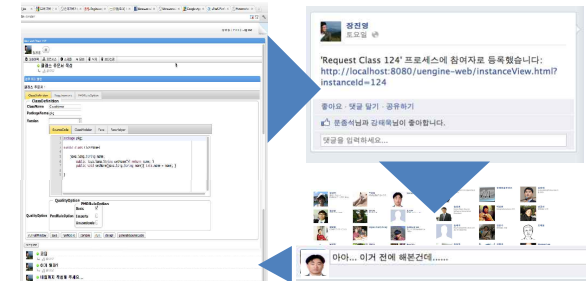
장진영
토요일

'Request Class 124' 프로세스에 참여자로 등록됐습니다: http://localhost:8080/uengine-web/instanceView.html?instanceId=124

좋아요 · 댓글 달기 · 공유하기

문종석님과 강태혁님이 좋아합니다.

댓글을 입력하세요...

아아... 이거 전에 해본건데......

ClassDefinition
ClassName
PackageName
Header
QualityOption
QualityOption